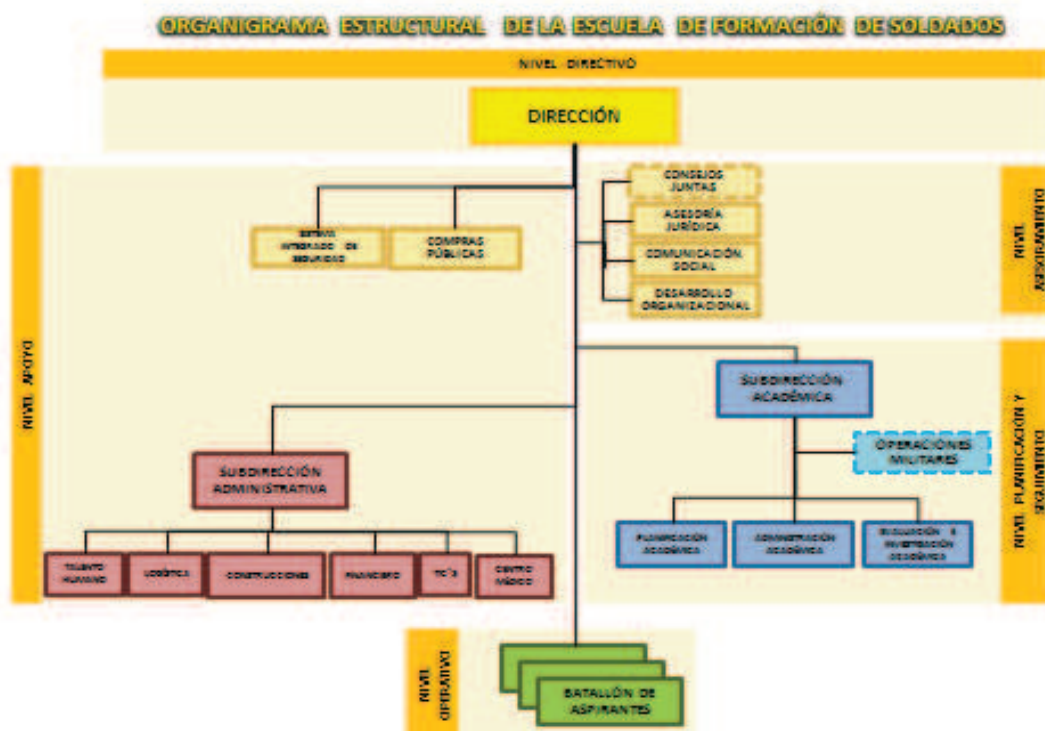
ORGANIGRAMA ESTRUCTURAL DE LA ESCUELA DE FORMACIÓN DE SOLDADOS

NIVEL DIRECTIVO

DIRECCIÓN

NIVEL APOYO

SISTEMA INTEGRADO DE SEGURIDAD

COMPRAS PÚBLICAS

CONSEJOS JUNTAS

ASESORÍA JURÍDICA

COMUNICACIÓN SOCIAL

DESARROLLO ORGANIZACIONAL

NIVEL ASESORAMIENTO

SUBDIRECCIÓN ACADÉMICA

OPERACIONES MILITARES

NIVEL PLANIFICACIÓN Y SEGUIMIENTO

SUBDIRECCIÓN ADMINISTRATIVA

TALENTO HUMANO

LOGÍSTICA

CONSTRUCCIONES

FINANCIERO

TIC'S

CENTRO MÉDICO

PLANIFICACIÓN ACADÉMICA

ADMINISTRACIÓN ACADÉMICA

EVALUACIÓN E INVESTIGACIÓN ACADÉMICA

NIVEL OPERATIVO

BATALLÓN DE ASPIRANTES